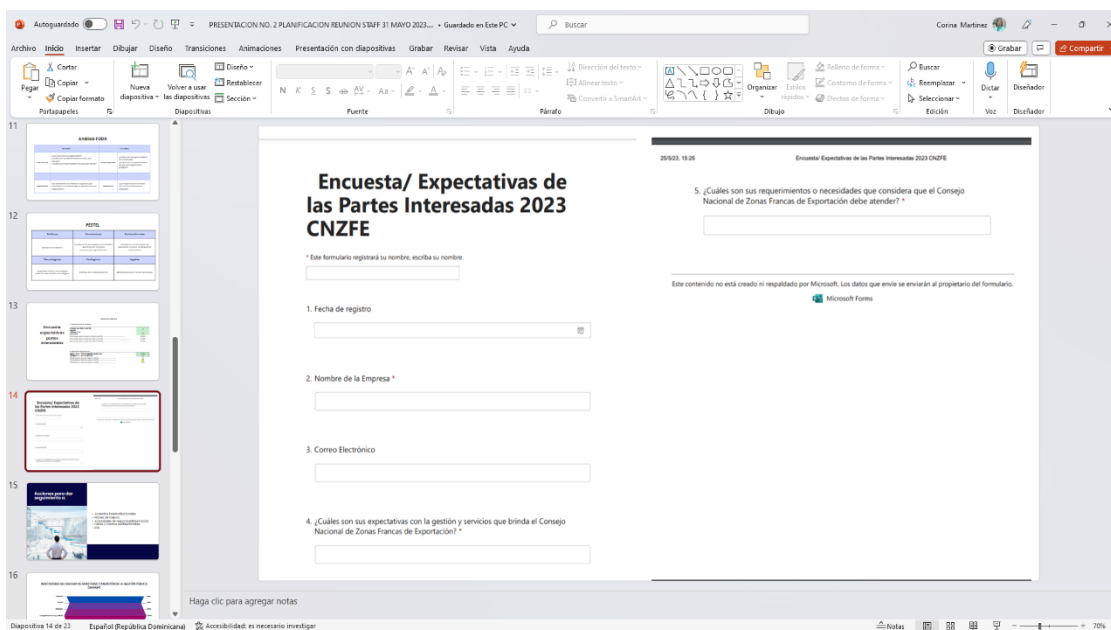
Autoguardado PRESENTACION NO. 2 PLANIFICACION REUNION STAFF 31 MAYO 2023... • Guardado en Este PC Buscar Corina Martinez

Archivo Inicio Insertar Dibujar Diseño Transiciones Animaciones Presentación con diapositivas Grabar Revisar Vista Ayuda Grabar Compartir

Pegar Cortar Copiar Copiar formato Portapapeles Nueva diapositiva Volver a usar las diapositivas Diseño Restablecer Sección Diapositivas Fuente Párrafo Dirección del texto Alinear texto Convertir a SmartArt Organizar Estilos rápidos Relleno de forma Contorno de forma Efectos de forma Dibujo Buscar Reemplazar Seleccionar Edición Dictar Voz Diseñador Diseñador

11 Análisis FODA
12 PESTEL
13 Encuesta expectativas partes interesadas
14 Encuesta/ Expectativas de las Partes Interesadas 2023 CNZFE
15 Acciones para dar seguimiento a:
16

Encuesta/ Expectativas de las Partes Interesadas 2023 CNZFE

* Este formulario registrará su nombre, escriba su nombre.

1. Fecha de registro

2. Nombre de la Empresa *

3. Correo Electrónico

4. ¿Cuáles son sus expectativas con la gestión y servicios que brinda el Consejo Nacional de Zonas Francas de Exportación? *

25/5/23, 15:25 Encuesta/ Expectativas de las Partes Interesadas 2023 CNZFE

5. ¿Cuáles son sus requerimientos o necesidades que considera que el Consejo Nacional de Zonas Francas de Exportación debe atender? *

Este contenido no está creado ni respaldado por Microsoft. Los datos que envíe se enviarán al propietario del formulario.

Microsoft Forms

Haga clic para agregar notas

Diapositiva 14 de 23 Español (República Dominicana) Accesibilidad: es necesario investigar Notas 70%